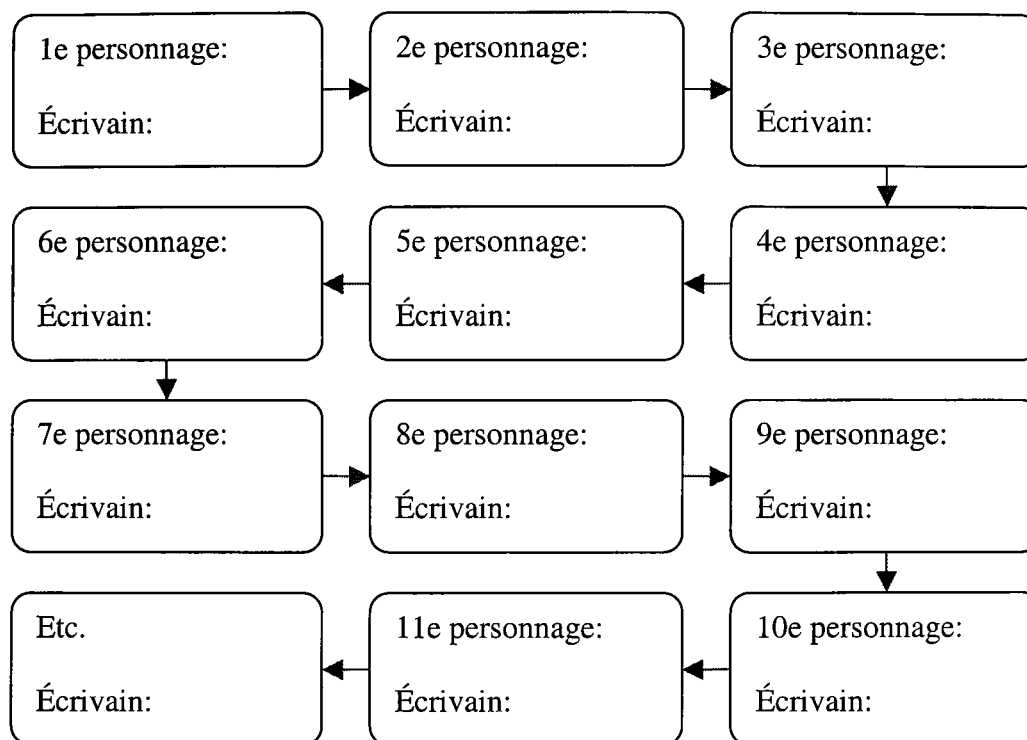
1e personnage:

Écrivain:

2e personnage:

Écrivain:

3e personnage:

Écrivain:

4e personnage:

Écrivain:

5e personnage:

Écrivain:

6e personnage:

Écrivain:

7e personnage:

Écrivain:

8e personnage:

Écrivain:

9e personnage:

Écrivain:

10e personnage:

Écrivain:

11e personnage:

Écrivain:

Etc.

Écrivain: